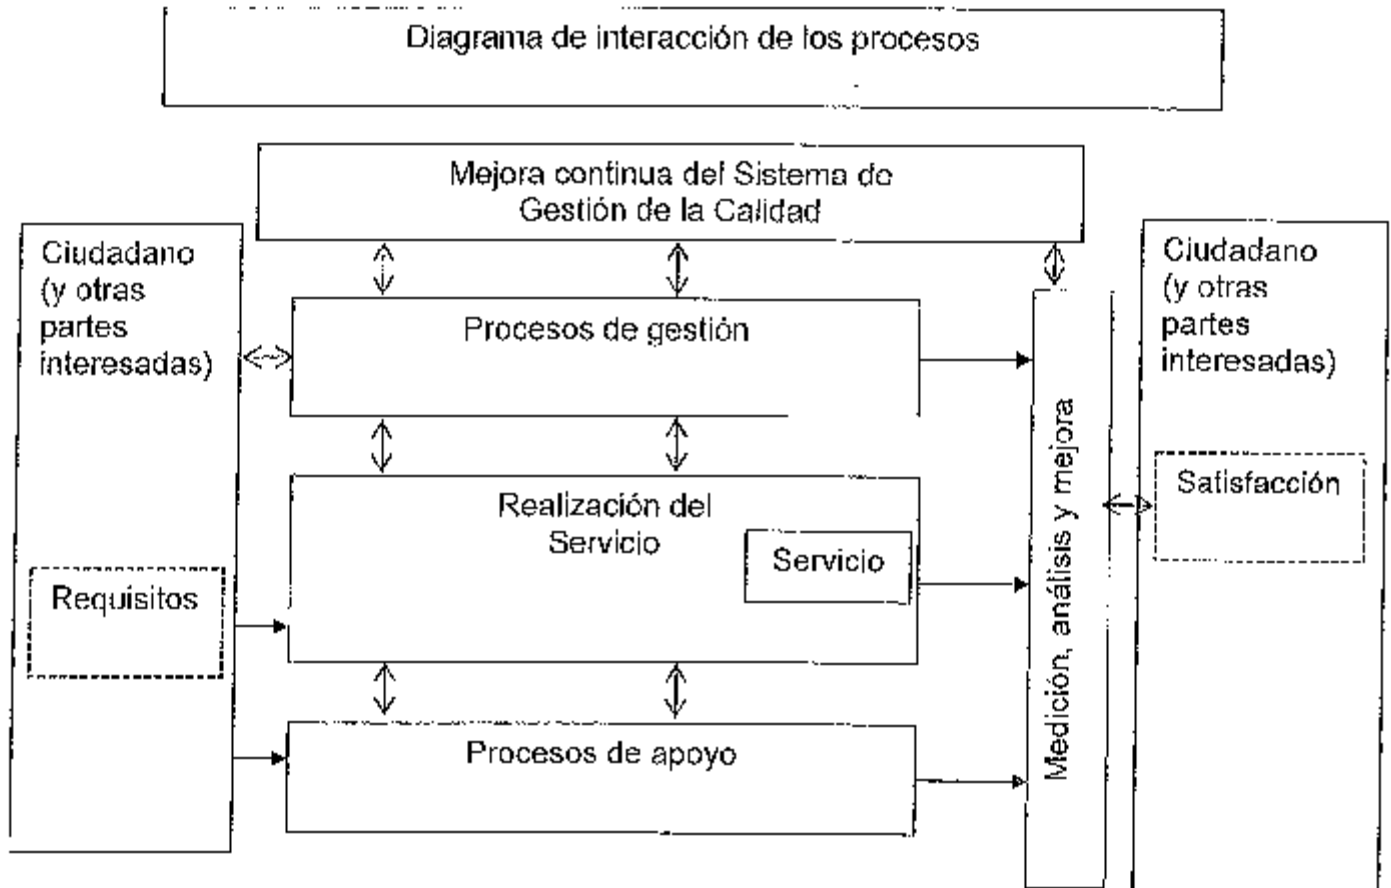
Diagrama de interacción de los procesos

Mejora continua del Sistema de Gestión de la Calidad

Ciudadano (y otras partes interesadas)

Requisitos

Procesos de gestión

Realización del Servicio

Servicio

Procesos de apoyo

Medición, análisis y mejora

Ciudadano (y otras partes interesadas)

Satisfacción